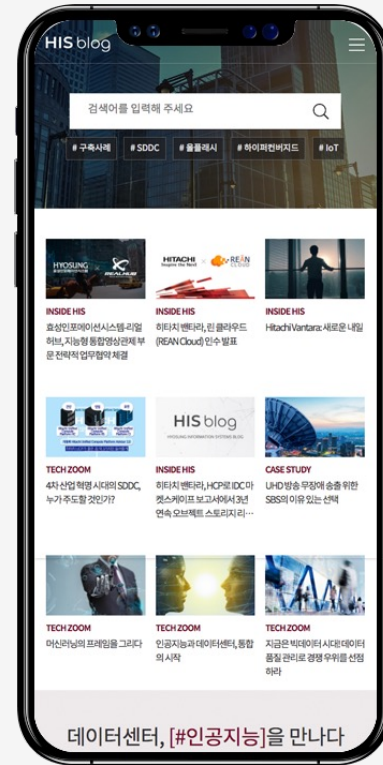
HIS blog

검색어를 입력해 주세요

# 구축사례 # SDDC # 올플래시 # 하이퍼컨버지드 # IoT

HYOSUNG REALHUB

INSIDE HIS
효성인포메이션시스템-리얼허브, 지능형 통합영상관제 부문 전략적 업무협약 체결

HITACHI Inspire the Next REAN CLOUD

INSIDE HIS
히타치 밴타라, 린 클라우드 (REAN Cloud) 인수 발표

INSIDE HIS
Hitachi Vantara: 새로운 내일

TECH ZOOM
4차산업 혁명 시대의 SDDC, 누가 주도할 것인가?

HIS blog
HYOSUNG INFORMATION SYSTEMS BLOG

INSIDE HIS
히타치 밴타라, HCP로 IDC 마켓스케이프 보고서에서 3년 연속 오브젝트 스토리지 리…

CASE STUDY
UHD방송 무장애 송출 위한 SBS의 이유 있는 선택

TECH ZOOM
머신러닝의 프레임을 그리다

TECH ZOOM
인공지능과 데이터센터, 통합의 시작

TECH ZOOM
지금은 빅데이터 시대! 데이터 품질 관리로 경쟁 우위를 선점하라

데이터센터, [#인공지능]을 만나다